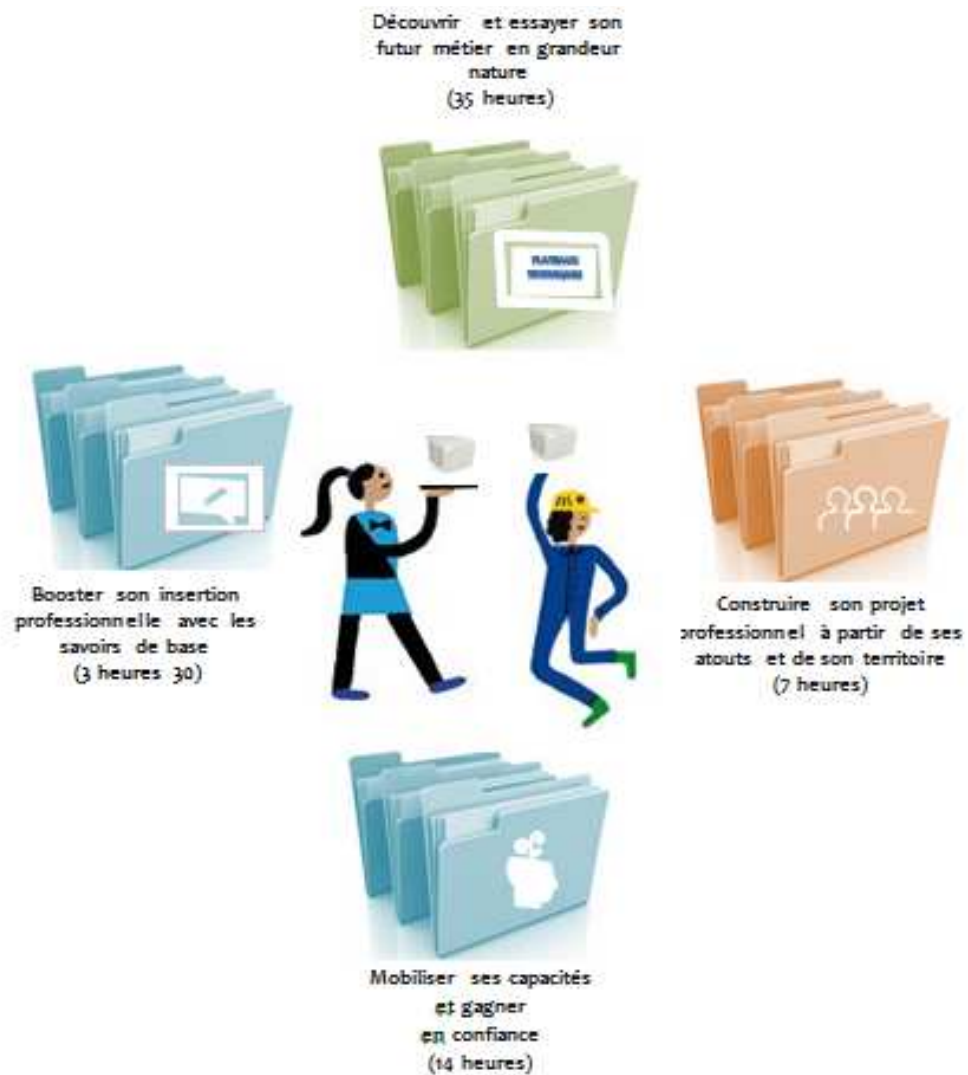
Découvrir et essayer son futur métier en grandeur nature
(35 heures)

PLATEAUX TECHNIQUES

Booster son insertion professionnelle avec les savoirs de base
(3 heures 30)

Construire son projet professionnel à partir de ses atouts et de son territoire
(7 heures)

Mobiliser ses capacités et gagner en confiance
(14 heures)